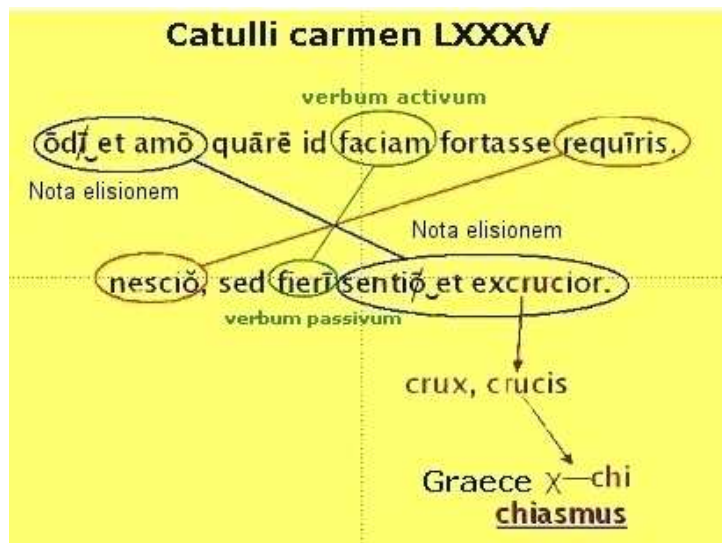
Catulli carmen LXXXV

verbum activum

ōdī et amō quārē id faciam fortasse requīris.

Nota elisionem

Nota elisionem

nesciō, sed fierī sentiō et excrucior.

verbum passivum

crux, crucis

Graece χ—chi

chiasmus